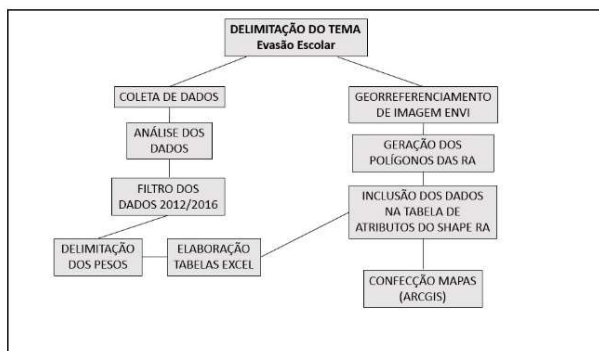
DELIMITAÇÃO DO TEMA
Evasão Escolar

COLETA DE DADOS

ANÁLISE DOS DADOS

FILTRO DOS DADOS 2012/2016

DELIMITAÇÃO DOS PESOS

ELABORAÇÃO TABELAS EXCEL

GEORREFERENCIAMENTO DE IMAGEM ENVI

GERAÇÃO DOS POLÍGONOS DAS RA

INCLUSÃO DOS DADOS NA TABELA DE ATRIBUTOS DO SHAPE RA

CONFECÇÃO MAPAS (ARCGIS)